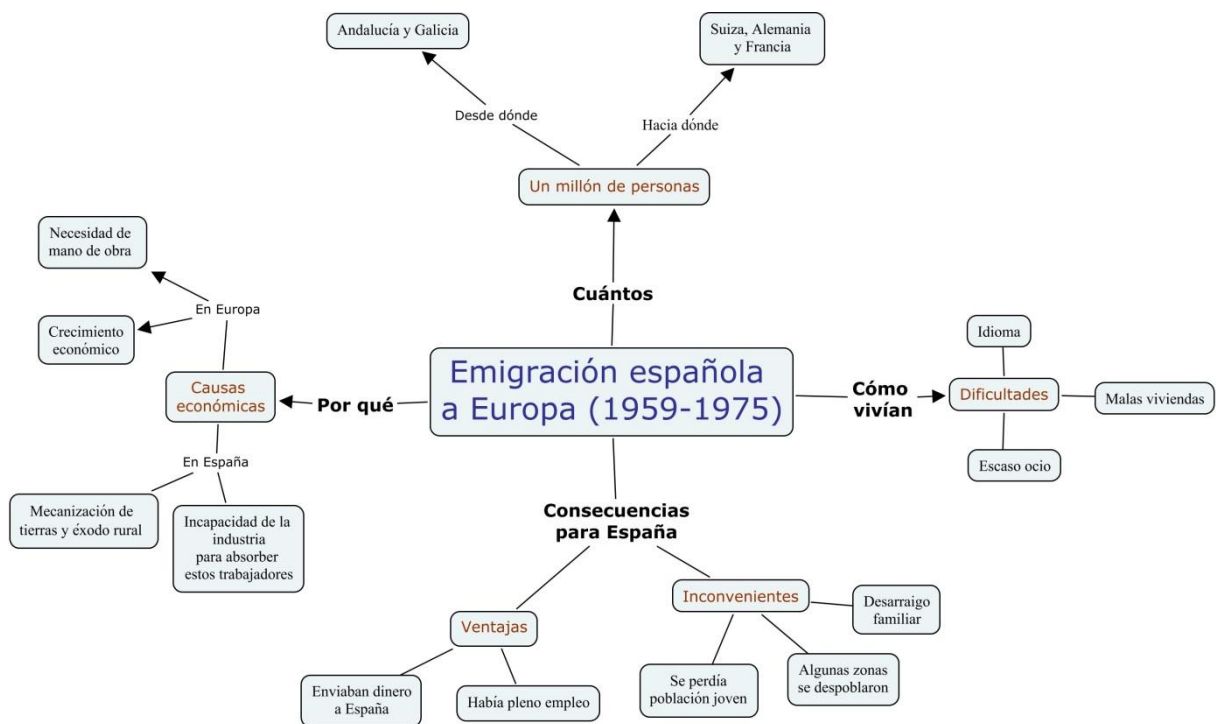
Andalucía y Galicia

Suiza, Alemania y Francia

Desde dónde

Hacia dónde

Un millón de personas

Cuántos

Necesidad de mano de obra

En Europa

Crecimiento económico

Causas económicas

Por qué

Emigración española a Europa (1959-1975)

Cómo vivían

Idioma

Dificultades

Malas viviendas

Escaso ocio

En España

Mecanización de tierras y éxodo rural

Incapacidad de la industria para absorber estos trabajadores

Consecuencias para España

Ventajas

Inconvenientes

Desarraigo familiar

Enviaban dinero a España

Había pleno empleo

Se perdía población joven

Algunas zonas se despoblaron